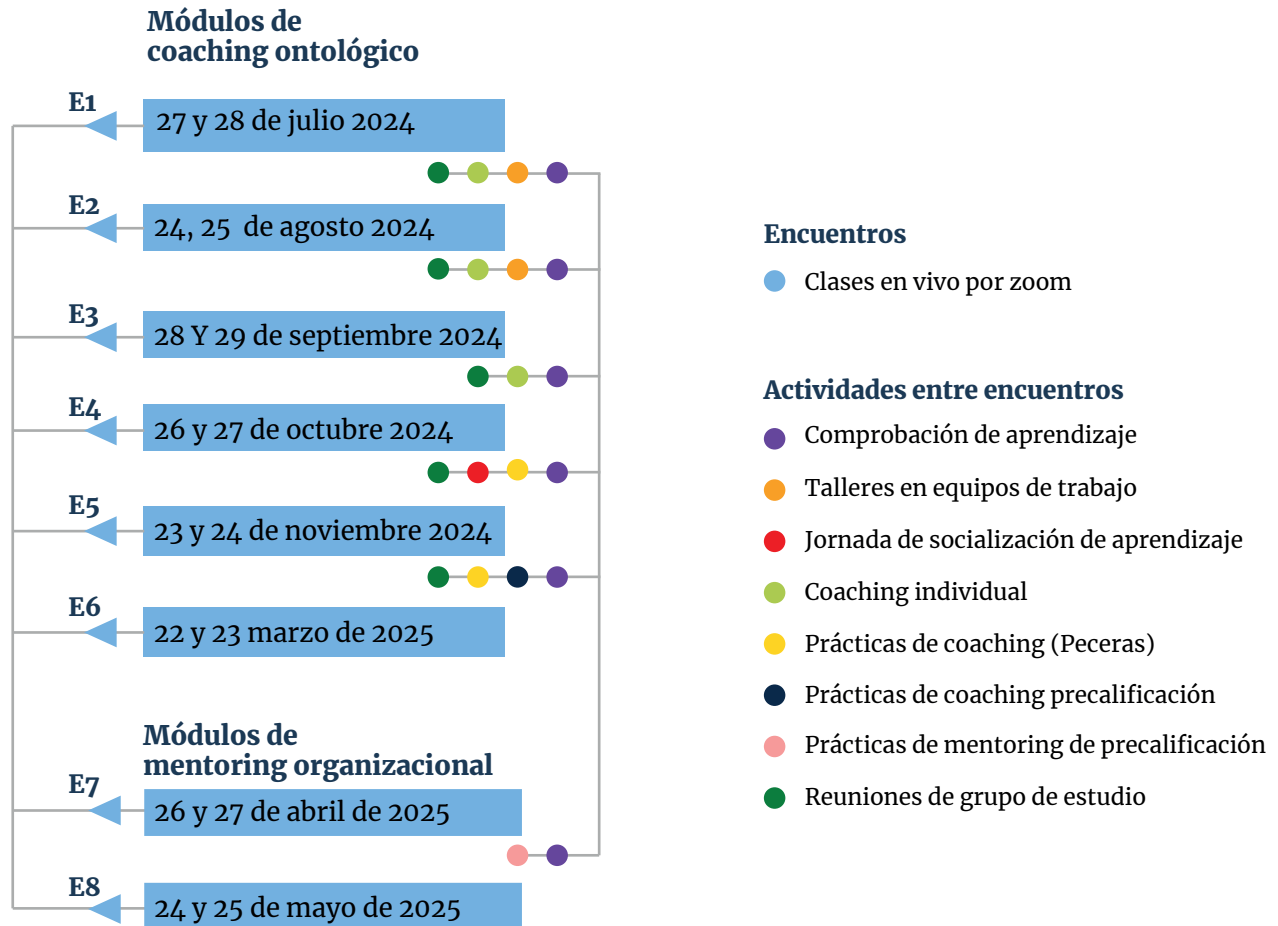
Módulos de coaching ontológico

E1
27 y 28 de julio 2024

E2
24, 25 de agosto 2024

E3
28 Y 29 de septiembre 2024

E4
26 y 27 de octubre 2024

E5
23 y 24 de noviembre 2024

E6
22 y 23 marzo de 2025

Módulos de mentoring organizacional

E7
26 y 27 de abril de 2025

E8
24 y 25 de mayo de 2025

Encuentros
Clases en vivo por zoom

Actividades entre encuentros
Comprobación de aprendizaje
Talleres en equipos de trabajo
Jornada de socialización de aprendizaje
Coaching individual
Prácticas de coaching (Peceras)
Prácticas de coaching precalificación
Prácticas de mentoring de precalificación
Reuniones de grupo de estudio